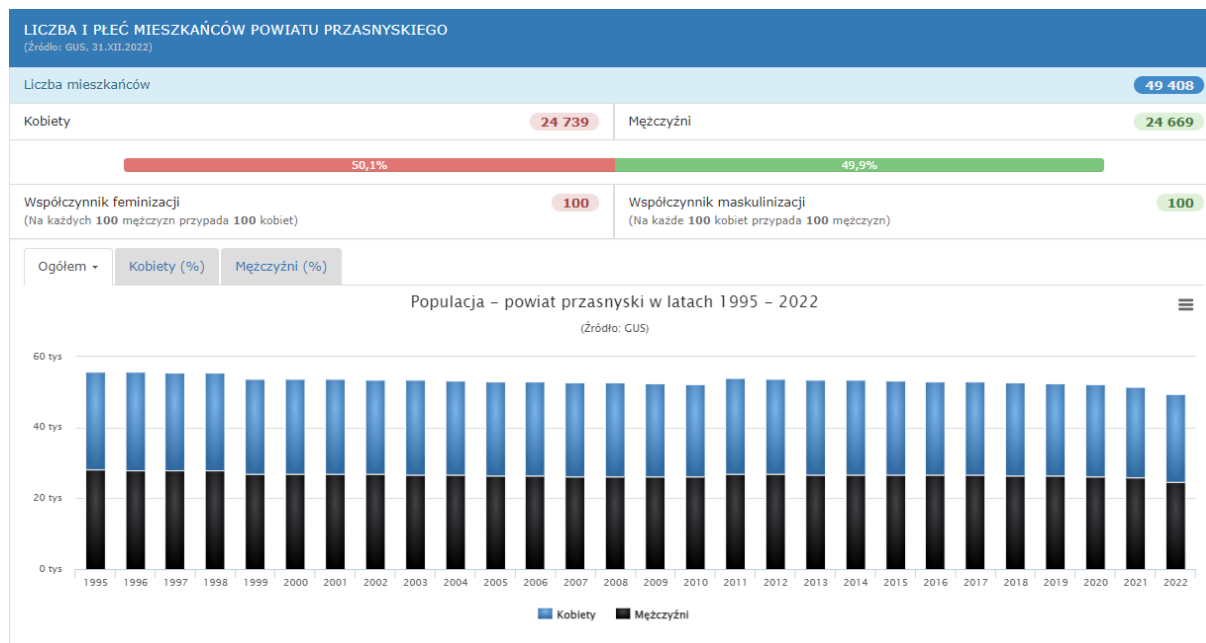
LICZBA I PŁEĆ MIESZKAŃCÓW POWIATU PRZASNYSKIEGO
(Źródło: GUS, 31.XII.2022)

Liczba mieszkańców 49 408

Kobiety 24 739

Mężczyźni 24 669

50,1%

49,9%

Współczynnik feminizacji 100
(Na każdych 100 mężczyzn przypada 100 kobiet)

Współczynnik maskulinizacji 100
(Na każde 100 kobiet przypada 100 mężczyzn)

Ogółem

Kobiety (%)

Mężczyźni (%)

Populacja - powiat przasnyski w latach 1995 - 2022
(Źródło: GUS)

60 tys
40 tys
20 tys
0 tys

1995 1996 1997 1998 1999 2000 2001 2002 2003 2004 2005 2006 2007 2008 2009 2010 2011 2012 2013 2014 2015 2016 2017 2018 2019 2020 2021 2022

Kobiety Mężczyźni